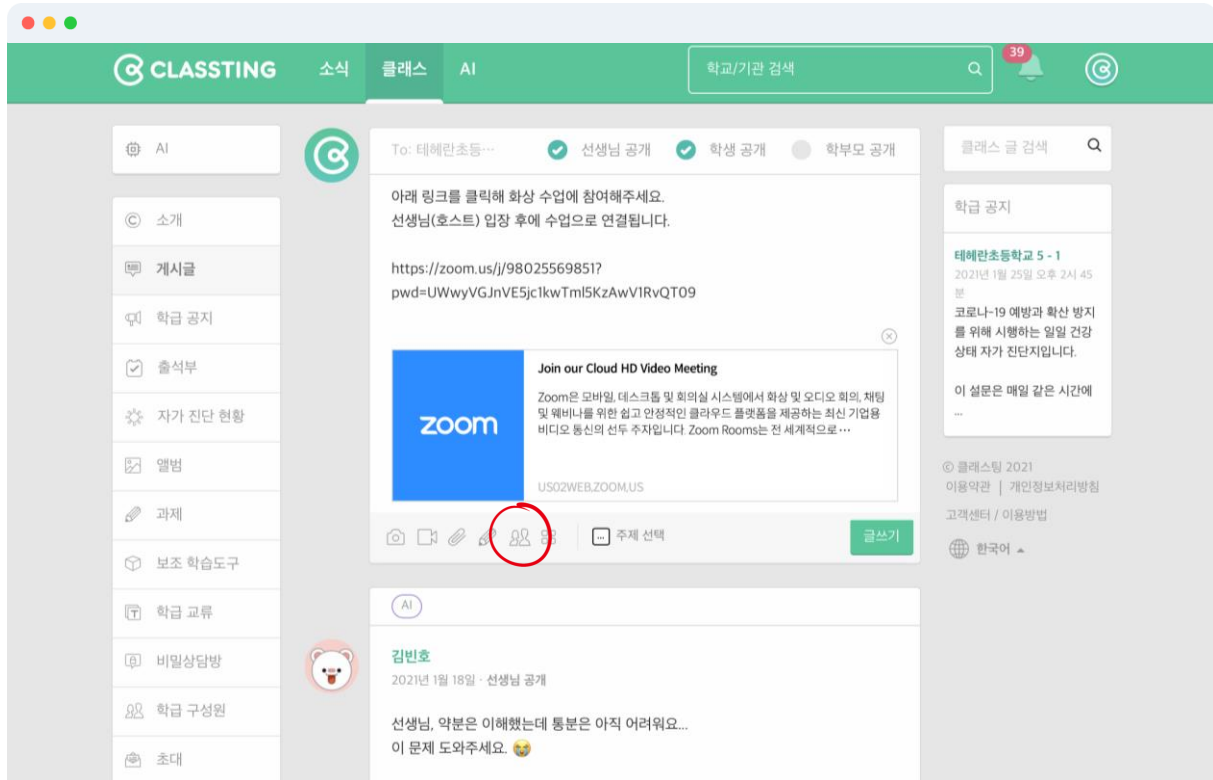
CLASSTING 소식 클래스 AI 학교/기관 검색 39

AI

소개
게시글
학급 공지
출석부
자가 진단 현황
앨범
과제
보조 학습도구
학급 교류
비밀상담방
학급 구성원
초대

To: 테헤란초등··· 선생님 공개 학생 공개 학부모 공개

아래 링크를 클릭해 화상 수업에 참여해주세요.
선생님(호스트) 입장 후에 수업으로 연결됩니다.

https://zoom.us/j/98025569851?pwd=UWwyVGJnVE5jc1kwTml5KzAwV1RvQT09

zoom

Join our Cloud HD Video Meeting

Zoom은 모바일, 데스크톱 및 회의실 시스템에서 화상 및 오디오 회의, 채팅 및 웨비나를 위한 쉽고 안정적인 클라우드 플랫폼을 제공하는 최신 기업용 비디오 통신의 선두 주자입니다. Zoom Rooms는 전 세계적으로···

US02WEB.ZOOM.US

주제 선택 글쓰기

AI

김빈호
2021년 1월 18일 · 선생님 공개

선생님, 약분은 이해했는데 통분은 아직 어려워요...
이 문제 도와주세요. 😭

클래스 글 검색

학급 공지

테헤란초등학교 5 - 1
2021년 1월 25일 오후 2시 45분
코로나-19 예방과 확산 방지를 위해 시행하는 일일 건강 상태 자가 진단지입니다.

이 설문은 매일 같은 시간에
...

© 클래스팅 2021
이용약관 | 개인정보처리방침
고객센터 / 이용방법
한국어